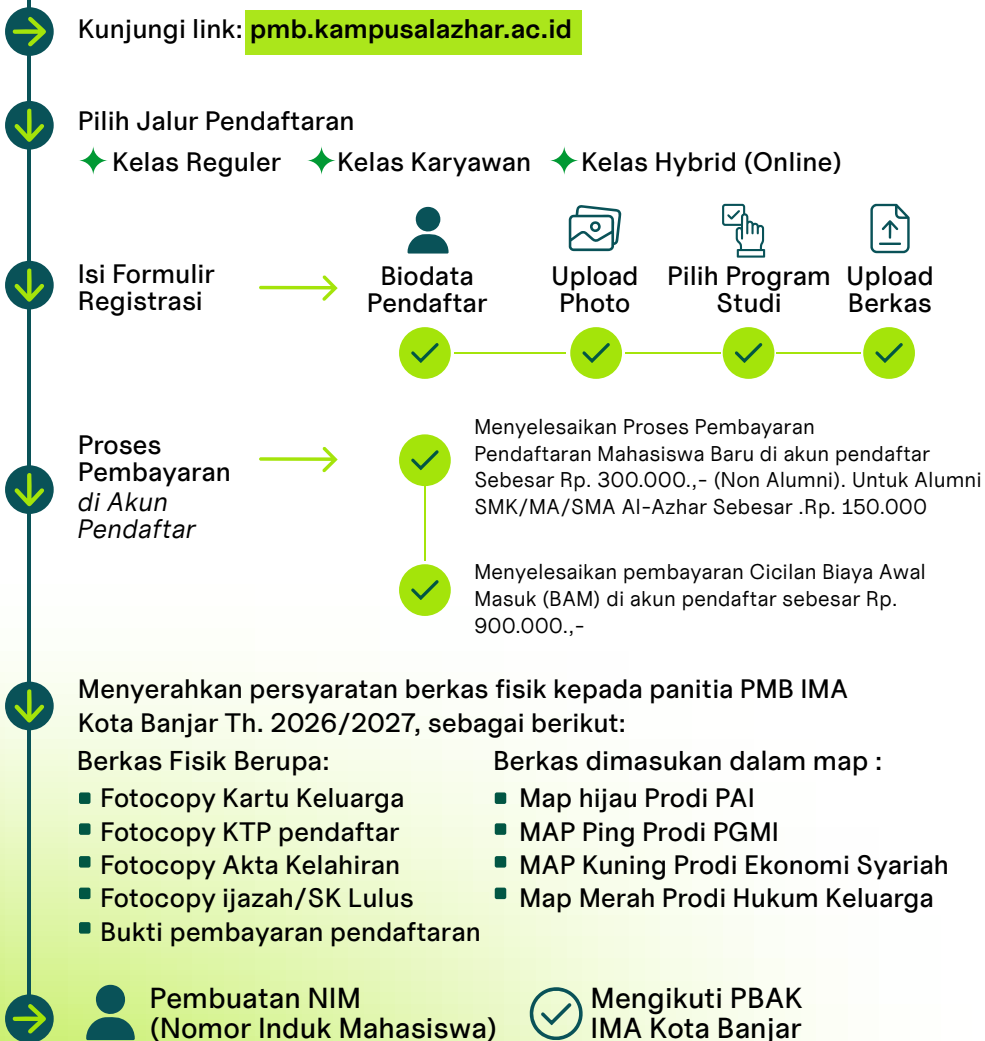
Kunjungi link: pmb.kampusalazhar.ac.id

Pilih Jalur Pendaftaran

Kelas Reguler Kelas Karyawan Kelas Hybrid (Online)

Isi Formulir Registrasi

Biodata Pendaftar

Upload Photo

Pilih Program Studi

Upload Berkas

Proses Pembayaran di Akun Pendaftar

Menyelesaikan Proses Pembayaran Pendaftaran Mahasiswa Baru di akun pendaftar Sebesar Rp. 300.000.,- (Non Alumni). Untuk Alumni SMK/MA/SMA Al-Azhar Sebesar .Rp. 150.000

Menyelesaikan pembayaran Cicilan Biaya Awal Masuk (BAM) di akun pendaftar sebesar Rp. 900.000.,-

Menyerahkan persyaratan berkas fisik kepada panitia PMB IMA Kota Banjar Th. 2026/2027, sebagai berikut:

Berkas Fisik Berupa:
- Fotocopy Kartu Keluarga
- Fotocopy KTP pendaftar
- Fotocopy Akta Kelahiran
- Fotocopy ijazah/SK Lulus
- Bukti pembayaran pendaftaran

Berkas dimasukan dalam map :
- Map hijau Prodi PAI
- MAP Ping Prodi PGMI
- MAP Kuning Prodi Ekonomi Syariah
- Map Merah Prodi Hukum Keluarga

Pembuatan NIM (Nomor Induk Mahasiswa)

Mengikuti PBAK IMA Kota Banjar